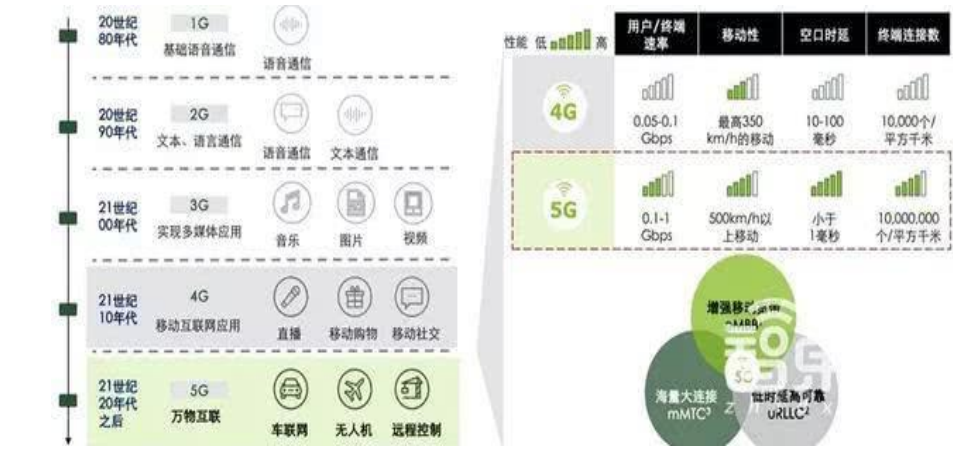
20世纪80年代 1G 基础语音通信 语音通信

20世纪90年代 2G 文本、语言通信 语音通信 文本通信

21世纪00年代 3G 实现多媒体应用 音乐 图片 视频

21世纪10年代 4G 移动互联网应用 直播 移动购物 移动社交

21世纪20年代之后 5G 万物互联 车联网 无人机 远程控制

性能 低 高

| | 用户/终端速率 | 移动性 | 空口时延 | 终端连接数 |
|---|---|---|---|---|
| 4G | 0.05-0.1 Gbps | 最高350 km/h的移动 | 10-100 毫秒 | 10,000个/平方千米 |
| 5G | 0.1-1 Gbps | 500km/h以上移动 | 小于1毫秒 | 10,000,000个/平方千米 |

增强移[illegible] eMBB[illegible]

海量大连接 mMTC³

5G

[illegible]时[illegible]可靠 URLLC⁴